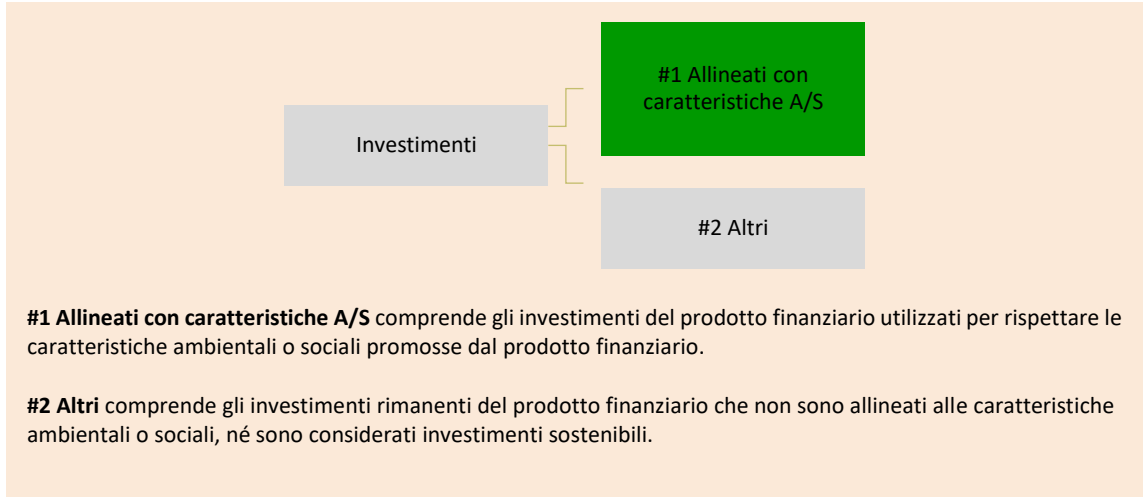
Investimenti

#1 Allineati con caratteristiche A/S

#2 Altri

**#1 Allineati con caratteristiche A/S** comprende gli investimenti del prodotto finanziario utilizzati per rispettare le caratteristiche ambientali o sociali promosse dal prodotto finanziario.

**#2 Altri** comprende gli investimenti rimanenti del prodotto finanziario che non sono allineati alle caratteristiche ambientali o sociali, né sono considerati investimenti sostenibili.